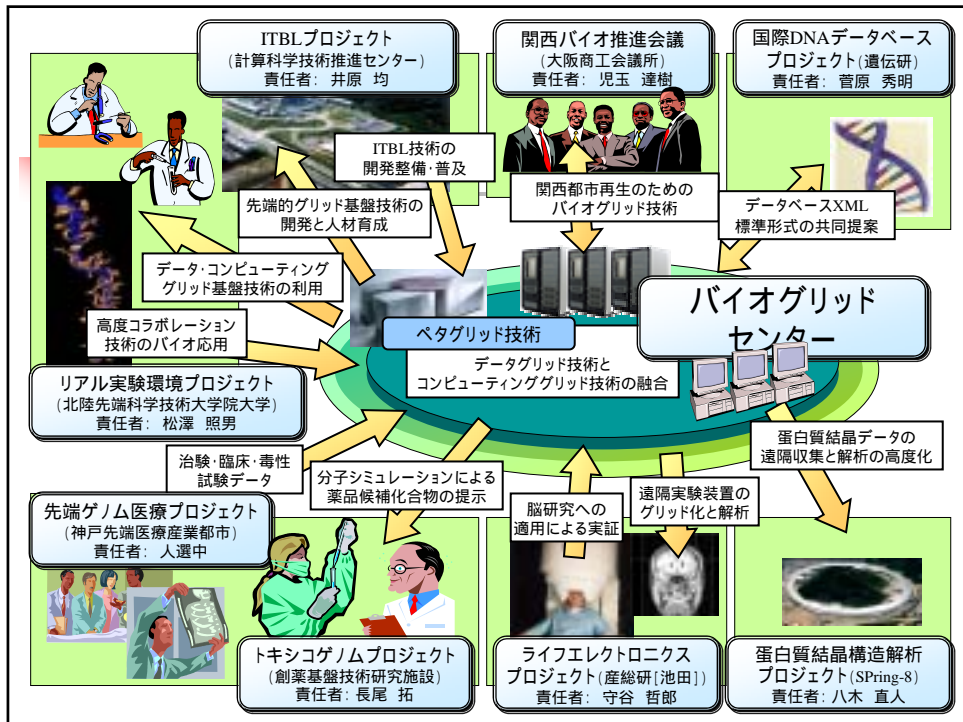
ITBLプロジェクト
(計算科学技術推進センター)
責任者: 井原 均

関西バイオ推進会議
(大阪商工会議所)
責任者: 児玉 達樹

国際DNAデータベースプロジェクト(遺伝研)
責任者: 菅原 秀明

ITBL技術の開発整備・普及

先端的グリッド基盤技術の開発と人材育成

関西都市再生のためのバイオグリッド技術

データベースXML標準形式の共同提案

データ・コンピューティンググリッド基盤技術の利用

バイオグリッドセンター

高度コラボレーション技術のバイオ応用

ペタグリッド技術

データグリッド技術とコンピューティンググリッド技術の融合

リアル実験環境プロジェクト
(北陸先端科学技術大学院大学)
責任者: 松澤 照男

蛋白質結晶データの遠隔収集と解析の高度化

治験・臨床・毒性試験データ

分子シミュレーションによる薬品候補化合物の提示

脳研究への適用による実証

遠隔実験装置のグリッド化と解析

先端ゲノム医療プロジェクト
(神戸先端医療産業都市)
責任者: 人選中

トキシコゲノムプロジェクト
(創薬基盤技術研究施設)
責任者: 長尾 拓

ライフエレクトロニクスプロジェクト(産総研[池田])
責任者: 守谷 哲郎

蛋白質結晶構造解析プロジェクト(SPring-8)
責任者: 八木 直人